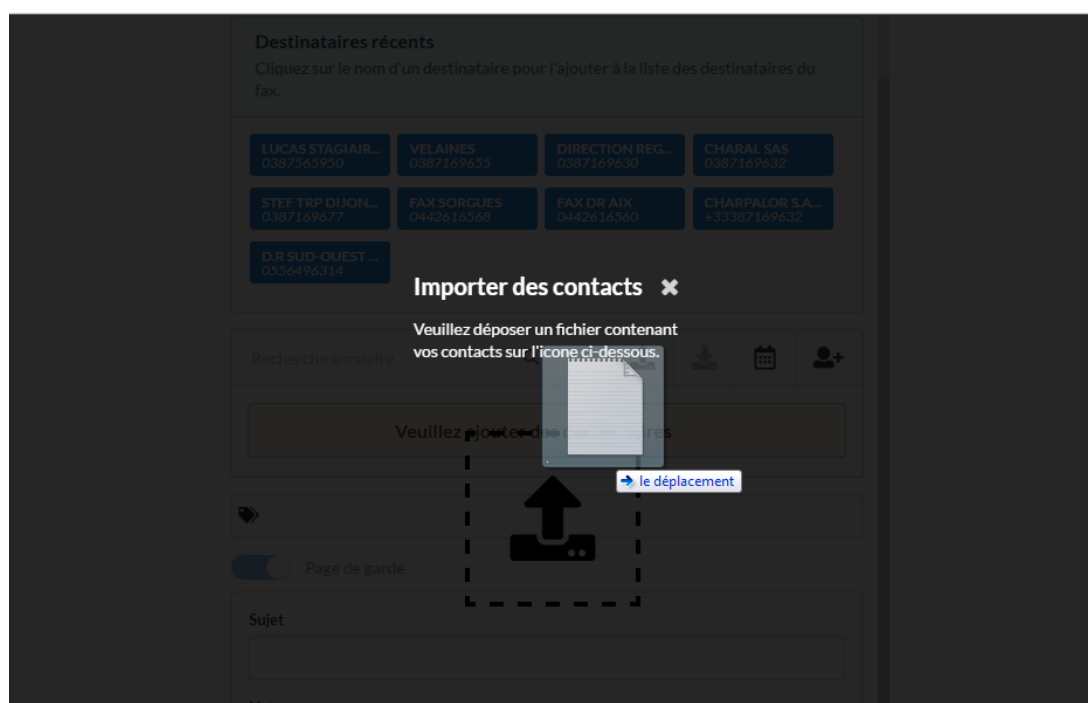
Destinataires récents
Cliquez sur le nom d'un destinataire pour l'ajouter à la liste des destinataires du fax.

LUCAS STAGIAIR...
0387565950

VELAINES
0387169655

DIRECTION REG...
0387169630

CHARAL SAS
0387169632

STEF TRP DIJON...
0387169677

FAX SORGUES
0442616568

FAX DR AIX
0442616560

CHARPALOR S.A...
+33387169632

D.R SUD-OUEST ...
0556496314

Importer des contacts ✖

Veuillez déposer un fichier contenant vos contacts sur l'icone ci-dessous.

Recherche annuaire

Veuillez ajouter des destinataires

→ le déplacement

Page de garde

Sujet